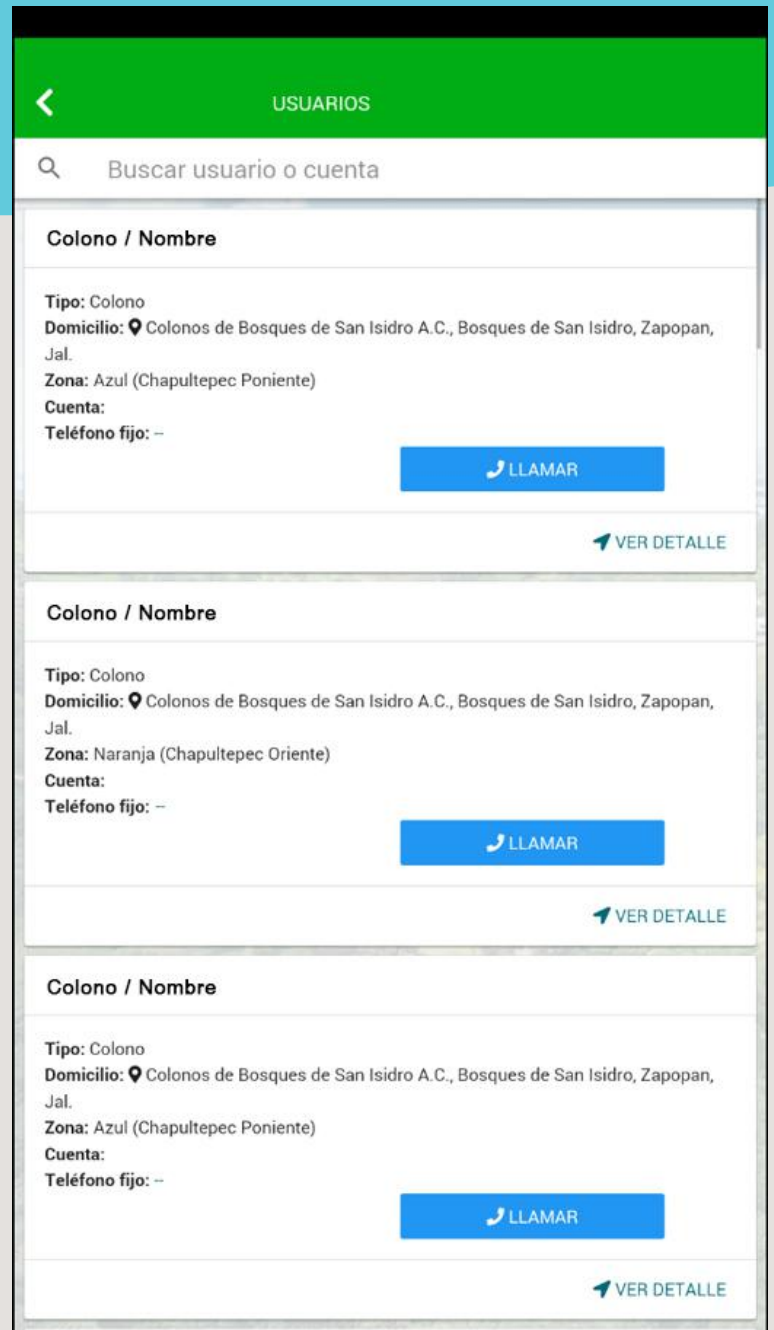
USUARIOS

Buscar usuario o cuenta

Colono / Nombre

Tipo: Colono
Domicilio: Colonos de Bosques de San Isidro A.C., Bosques de San Isidro, Zapopan, Jal.
Zona: Azul (Chapultepec Poniente)
Cuenta:
Teléfono fijo: --

LLAMAR

VER DETALLE

Colono / Nombre

Tipo: Colono
Domicilio: Colonos de Bosques de San Isidro A.C., Bosques de San Isidro, Zapopan, Jal.
Zona: Naranja (Chapultepec Oriente)
Cuenta:
Teléfono fijo: --

LLAMAR

VER DETALLE

Colono / Nombre

Tipo: Colono
Domicilio: Colonos de Bosques de San Isidro A.C., Bosques de San Isidro, Zapopan, Jal.
Zona: Azul (Chapultepec Poniente)
Cuenta:
Teléfono fijo: --

LLAMAR

VER DETALLE